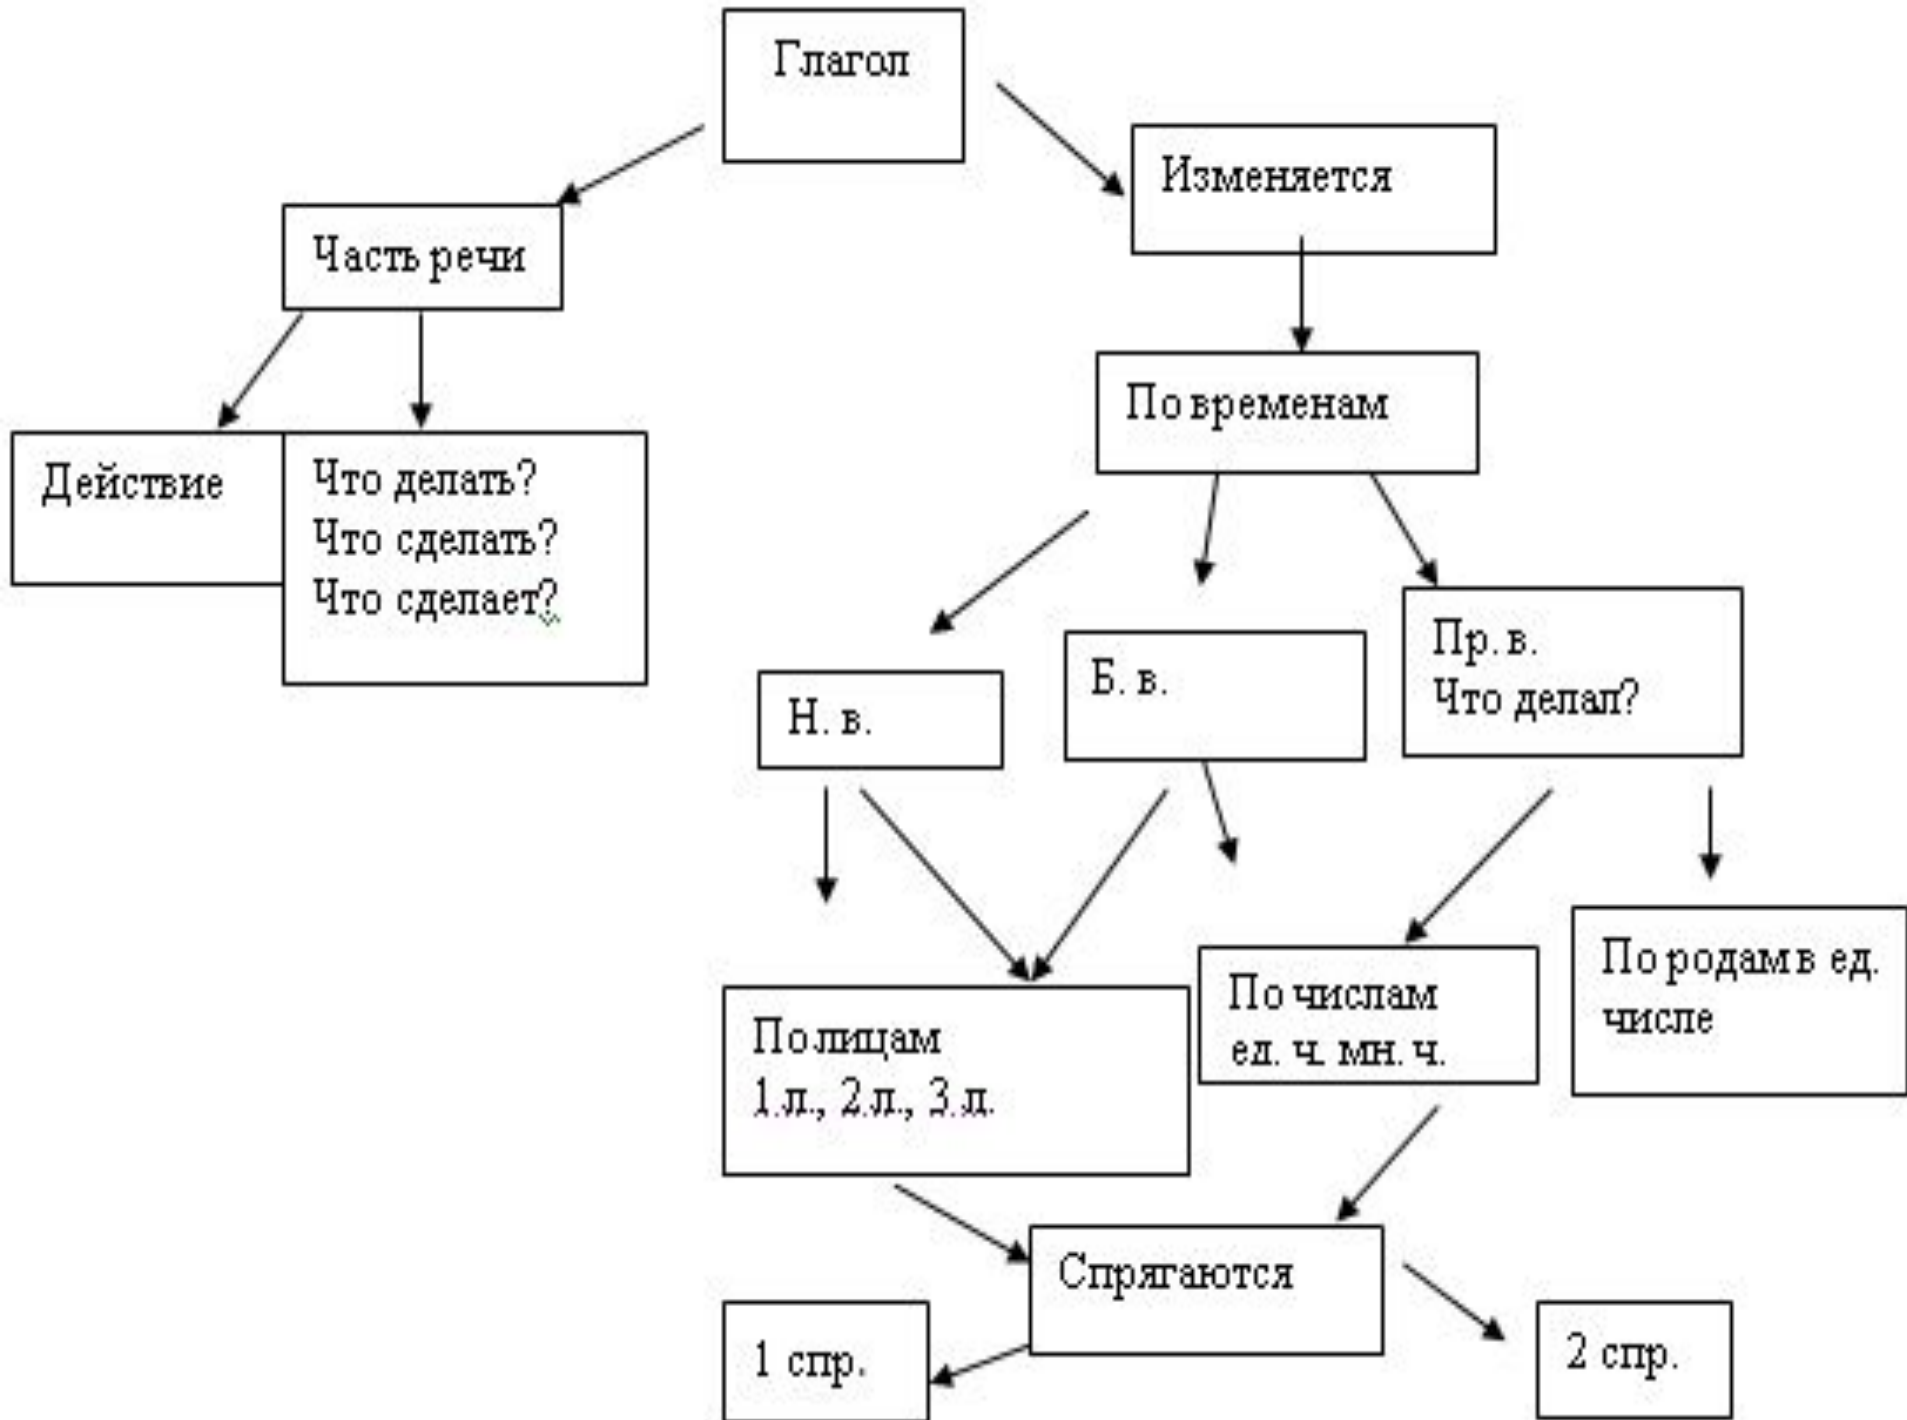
Глагол

Часть речи

Изменяется

Действие

Что делать?
Что сделать?
Что сделает?

По временам

Н. в.

Б. в.

Пр. в.
Что делал?

По лицам
1.л., 2.л., 3.л.

По числам
ед. ч. мн. ч.

По родам в ед. числе

Спрягаются

1 спр.

2 спр.